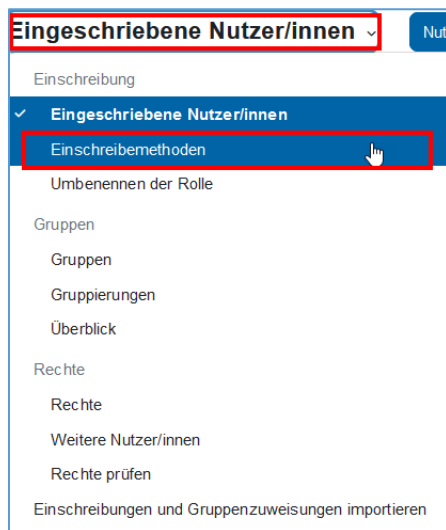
Eingeschriebene Nutzer/innen

Nut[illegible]

Einschreibung

Eingeschriebene Nutzer/innen

Einschreibemethoden

Umbenennen der Rolle

Gruppen

Gruppen

Gruppierungen

Überblick

Rechte

Rechte

Weitere Nutzer/innen

Rechte prüfen

Einschreibungen und Gruppenzuweisungen importieren